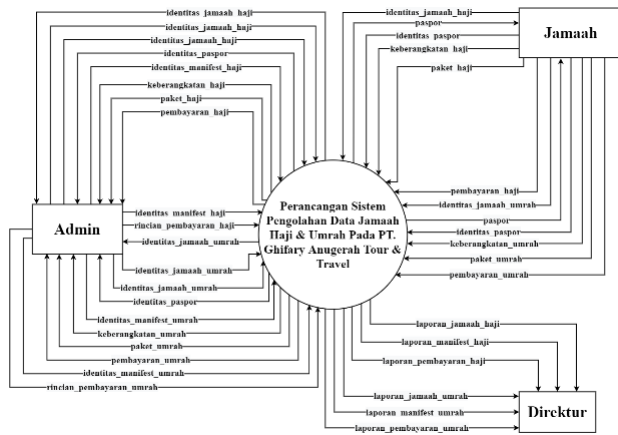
identitas_jamaah_haji
identitas_jamaah_haji
identitas_jamaah_haji
identitas_paspor
identitas_manifest_haji
keberangkatan_haji
paket_haji
pembayaran_haji

identitas_jamaah_haji
paspor
identitas_paspor
keberangkatan_haji
paket_haji

Jamaah

Admin

identitas_manifest_haji
rincian_pembayaran_haji
identitas_jamaah_umrah
identitas_jamaah_umrah

Perancangan Sistem Pengolahan Data Jamaah Haji & Umrah Pada PT. Ghifary Anugerah Tour & Travel

pembayaran_haji
identitas_jamaah_umrah
paspor
identitas_paspor
keberangkatan_umrah
paket_umrah
pembayaran_umrah

identitas_jamaah_umrah
identitas_paspor
identitas_manifest_umrah
keberangkatan_umrah
paket_umrah
pembayaran_umrah
identitas_manifest_umrah
rincian_pembayaran_umrah

laporan_jamaah_haji
laporan_manifest_haji
laporan_pembayaran_haji
laporan_jamaah_umrah
laporan_manifest_umrah
laporan_pembayaran_umrah

Direktur